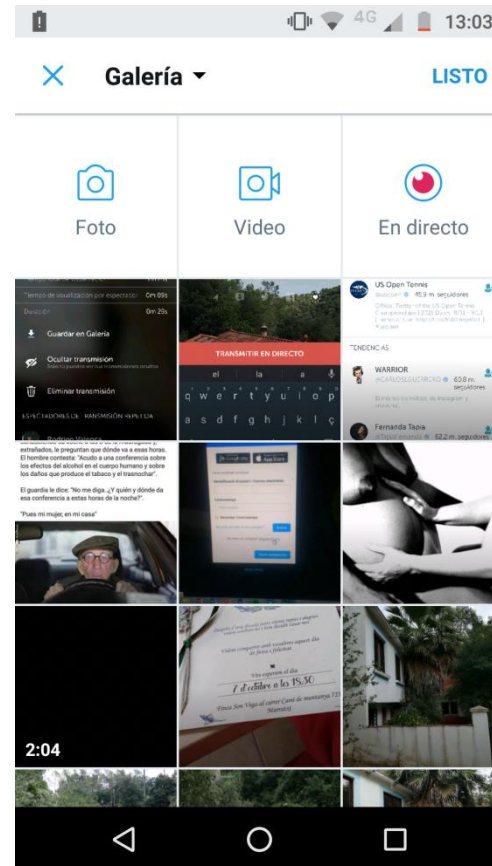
4G 13:03

Galería

LISTO

Foto

Video

En directo

Tiempo de visualización por espectador 0m 09s

Duración 0m 29s

Guardar en Galería

Ocultar transmisión

Eliminar transmisión

TRANSMITIR EN DIRECTO

q w e r t y u i o p

a s d f g h j k l ñ

US Open Tennis

45,9 m. seguidores

TENDENCIAS

WARRIOR

63,8 m. seguidores

Fernanda Tapia

52,2 m. seguidores

extrañados, le preguntan que dónde va a esas horas. El hombre contesta: "Acudo a una conferencia sobre los efectos del alcohol en el cuerpo humano y sobre los daños que produce el tabaco y el trasnochar".

El guardia le dice: "No me diga. ¿Y quién y dónde da esa conferencia a estas horas de la noche?".

"Pues mi mujer, en mi casa"

2:04

1 d'octubre a les 15.30

Finca Son Viaga al carrer Camí de muntanya